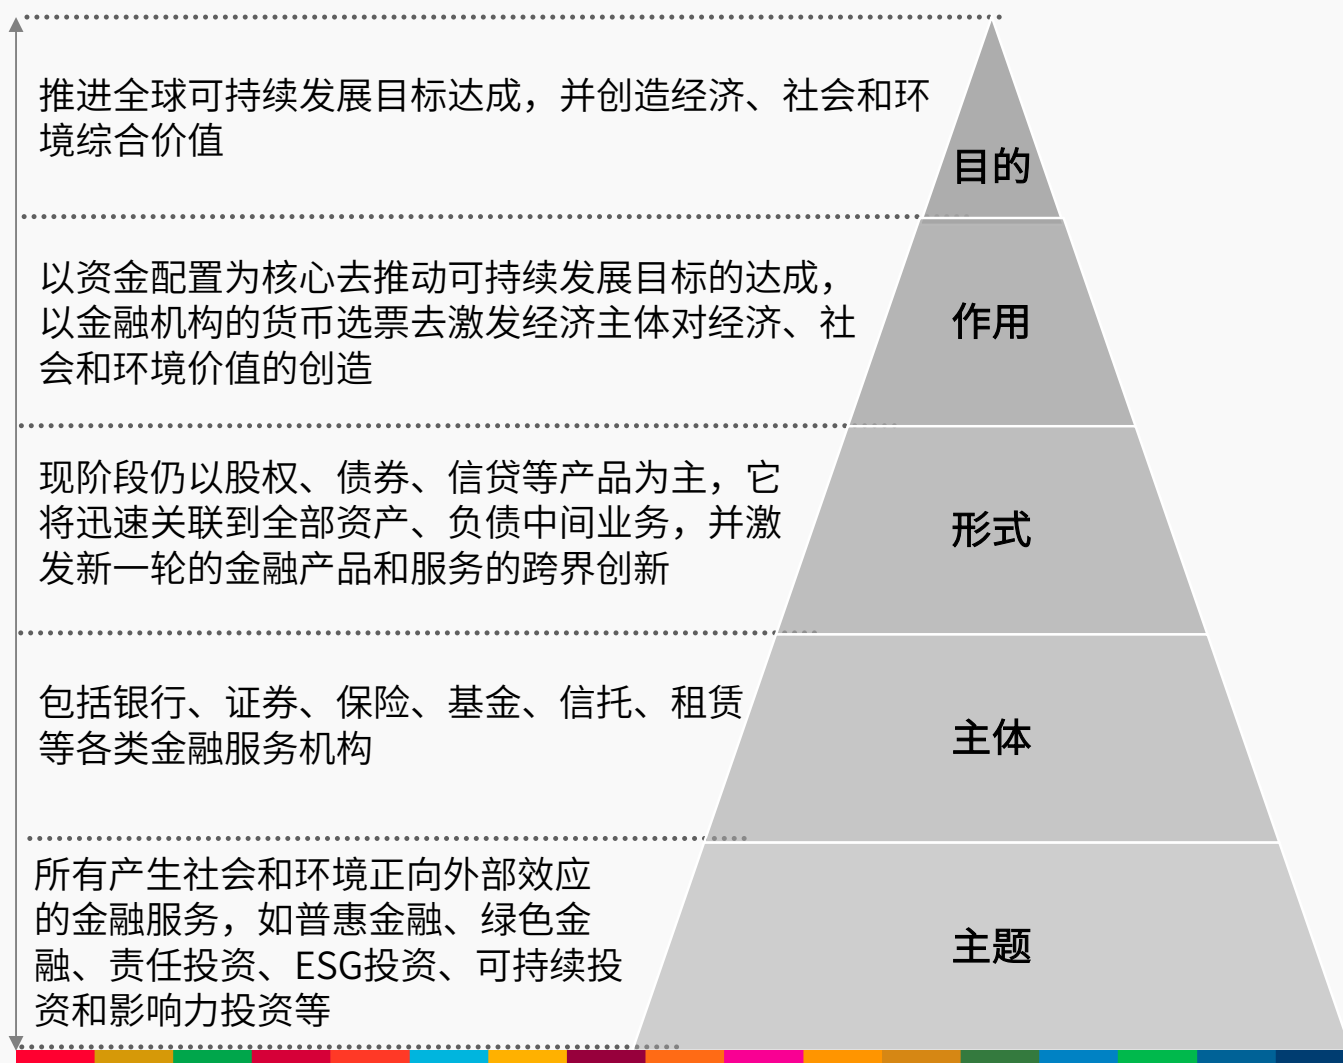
推进全球可持续发展目标达成，并创造经济、社会和环境综合价值

目的

以资金配置为核心去推动可持续发展目标的达成，以金融机构的货币选票去激发经济主体对经济、社会和环境价值的创造

作用

现阶段仍以股权、债券、信贷等产品为主，它将迅速关联到全部资产、负债中间业务，并激发新一轮的金融产品和服务的跨界创新

形式

包括银行、证券、保险、基金、信托、租赁等各类金融服务机构

主体

所有产生社会和环境正向外部效应的金融服务，如普惠金融、绿色金融、责任投资、ESG投资、可持续投资和影响力投资等

主题